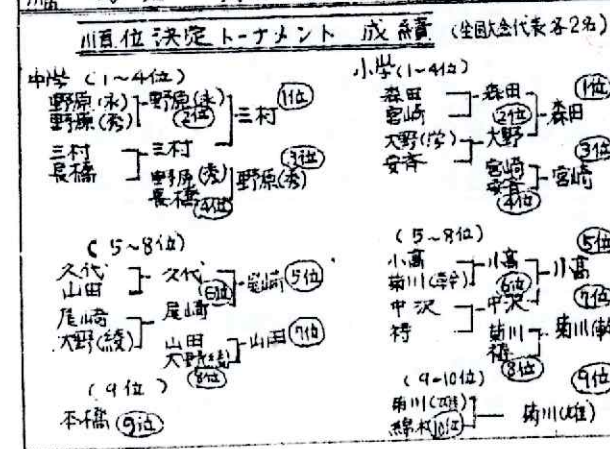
順位決定トーナメント 成績 (全国大会代表各2名)

中学 (1~4位)
野原(永)
野原(秀)
野原(永) 1位
2位
三村
三村
長橋
三村
野原(秀)
長橋 4位
野原(秀) 3位

(5~8位)
久代
山田
久代 6位
尾崎
尾崎 5位
尾崎
大野(綾)
山田
大野(綾) 8位
山田 7位

(9位)
本橋 9位

小学 (1~4位)
森田
宮崎
森田
2位
森田 1位
大野(学)
安斉
大野
宮崎
安斉 4位
宮崎 3位

(5~8位)
小高
菊川(幸)
小高
6位
小高 5位
中沢
村
中沢 7位
菊川
村 8位
菊川(幸)

(9~10位)
菊川(雄)
織村 10位
菊川(雄) 9位